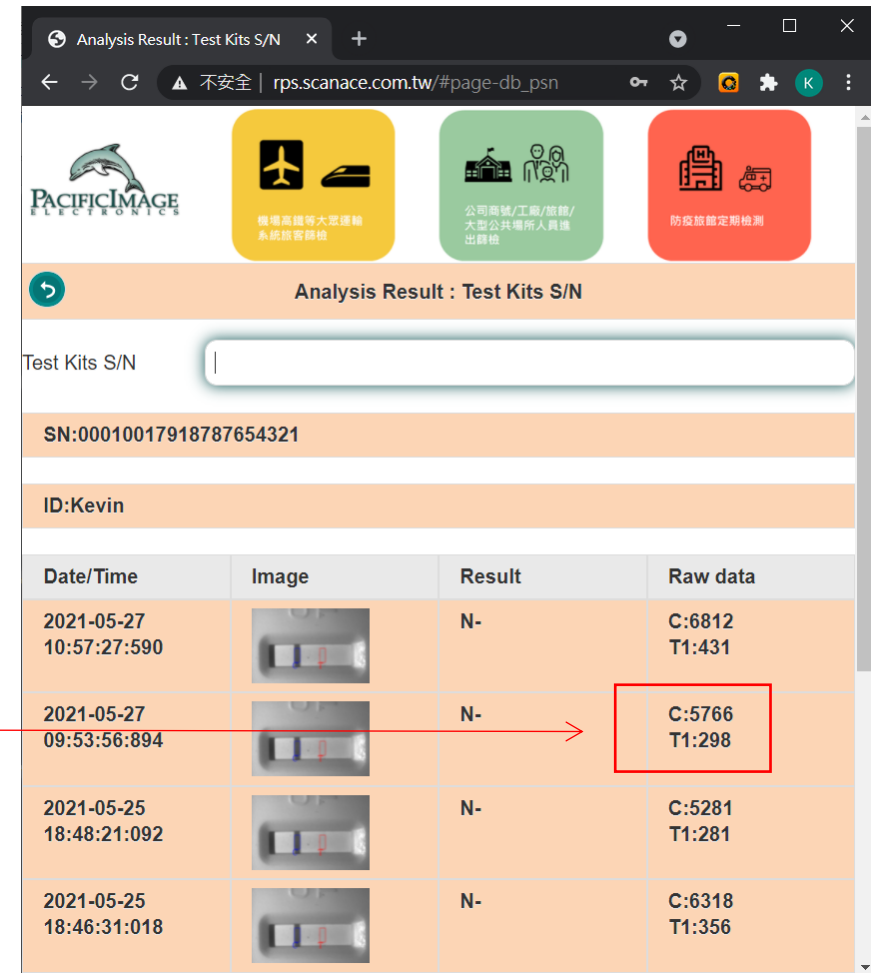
Analysis Result : Test Kits S/N

不安全 | rps.scanace.com.tw/#page-db_psn

PACIFICIMAGE ELECTRONICS

機場高鐵等大眾運輸系統旅客篩檢

公司商號/工廠/旅館/大型公共場所人員進出篩檢

防疫旅館定期檢測

Analysis Result : Test Kits S/N

Test Kits S/N

SN:00010017918787654321

ID:Kevin

| Date/Time | Image | Result | Raw data |
|---|---|---|---|
| 2021-05-27 10:57:27:590 | | N- | C:6812 T1:431 |
| 2021-05-27 09:53:56:894 | | N- | C:5766 T1:298 |
| 2021-05-25 18:48:21:092 | | N- | C:5281 T1:281 |
| 2021-05-25 18:46:31:018 | | N- | C:6318 T1:356 |